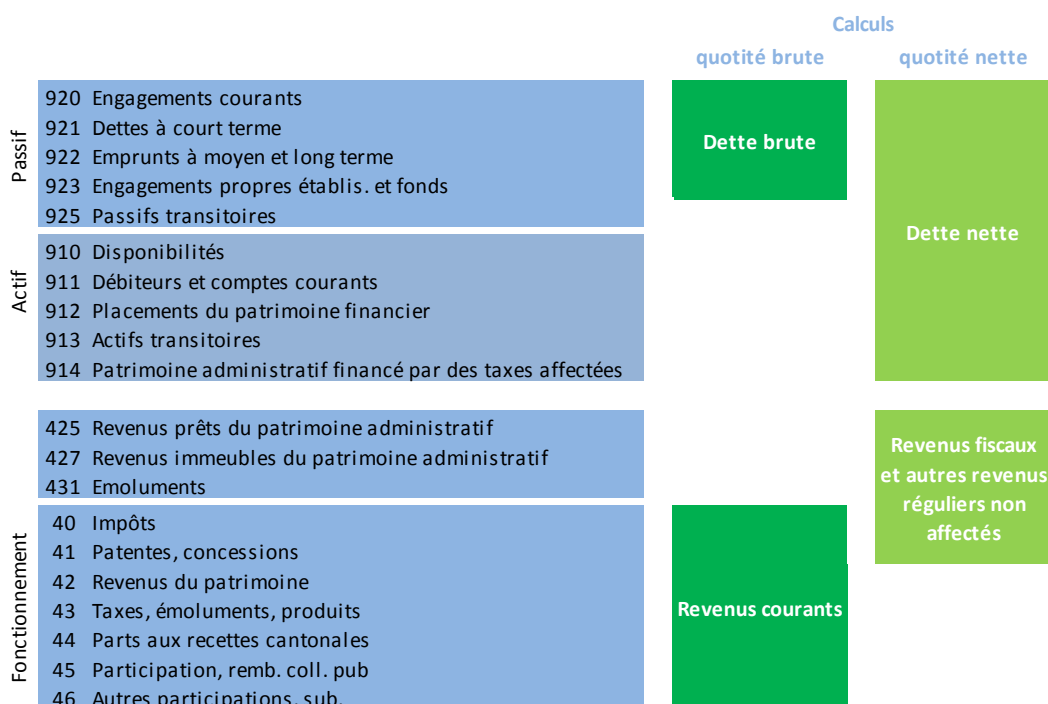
Calculs

quotité brute

quotité nette

Passif

920 Engagements courants
921 Dettes à court terme
922 Emprunts à moyen et long terme
923 Engagements propres établis. et fonds
925 Passifs transitoires

Dette brute

Actif

910 Disponibilités
911 Débiteurs et comptes courants
912 Placements du patrimoine financier
913 Actifs transitoires
914 Patrimoine administratif financé par des taxes affectées

Dette nette

425 Revenus prêts du patrimoine administratif
427 Revenus immeubles du patrimoine administratif
431 Emoluments

Revenus fiscaux et autres revenus réguliers non affectés

Fonctionnement

40 Impôts
41 Patentes, concessions
42 Revenus du patrimoine
43 Taxes, émoluments, produits
44 Parts aux recettes cantonales
45 Participation, remb. coll. pub
46 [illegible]

Revenus courants